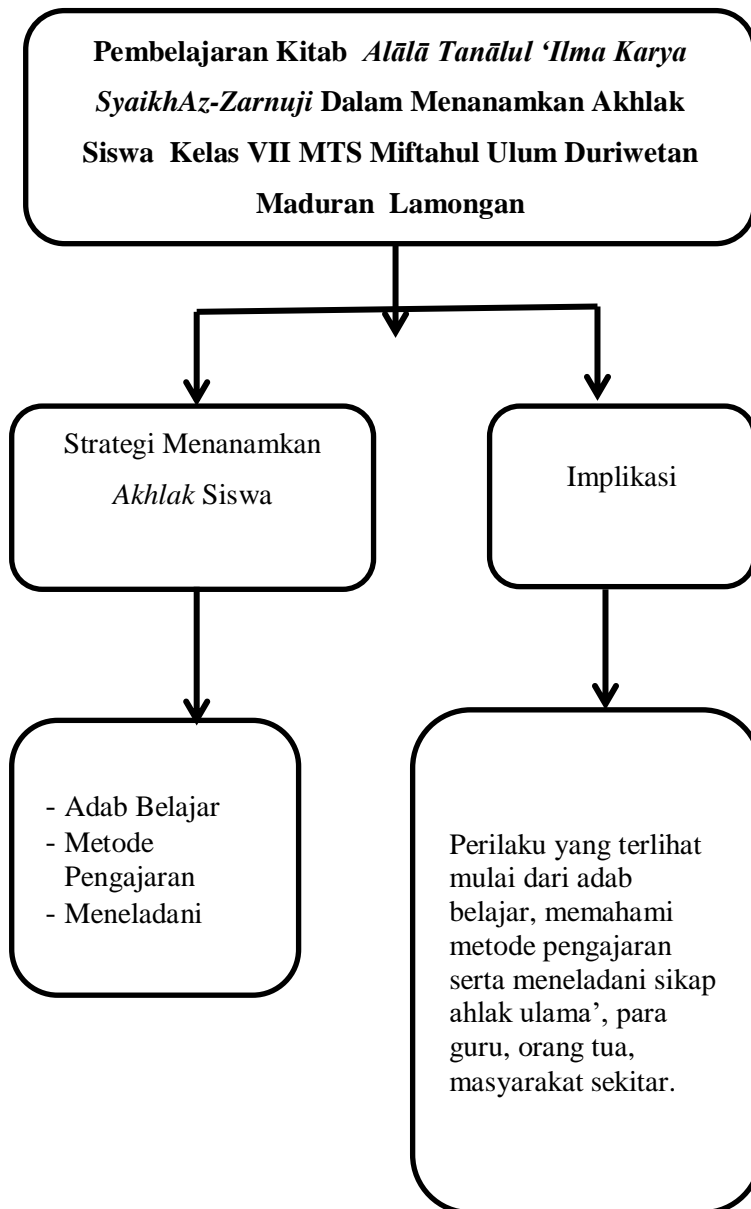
Pembelajaran Kitab *Alālā Tanālul 'Ilma Karya SyaikhAz-Zarnuji* Dalam Menanamkan Akhlak Siswa Kelas VII MTS Miftahul Ulum Duriwetan Maduran Lamongan

Strategi Menanamkan *Akhlak* Siswa

Implikasi

- Adab Belajar
- Metode Pengajaran
- Meneladani

Perilaku yang terlihat mulai dari adab belajar, memahami metode pengajaran serta meneladani sikap ahlak ulama', para guru, orang tua, masyarakat sekitar.